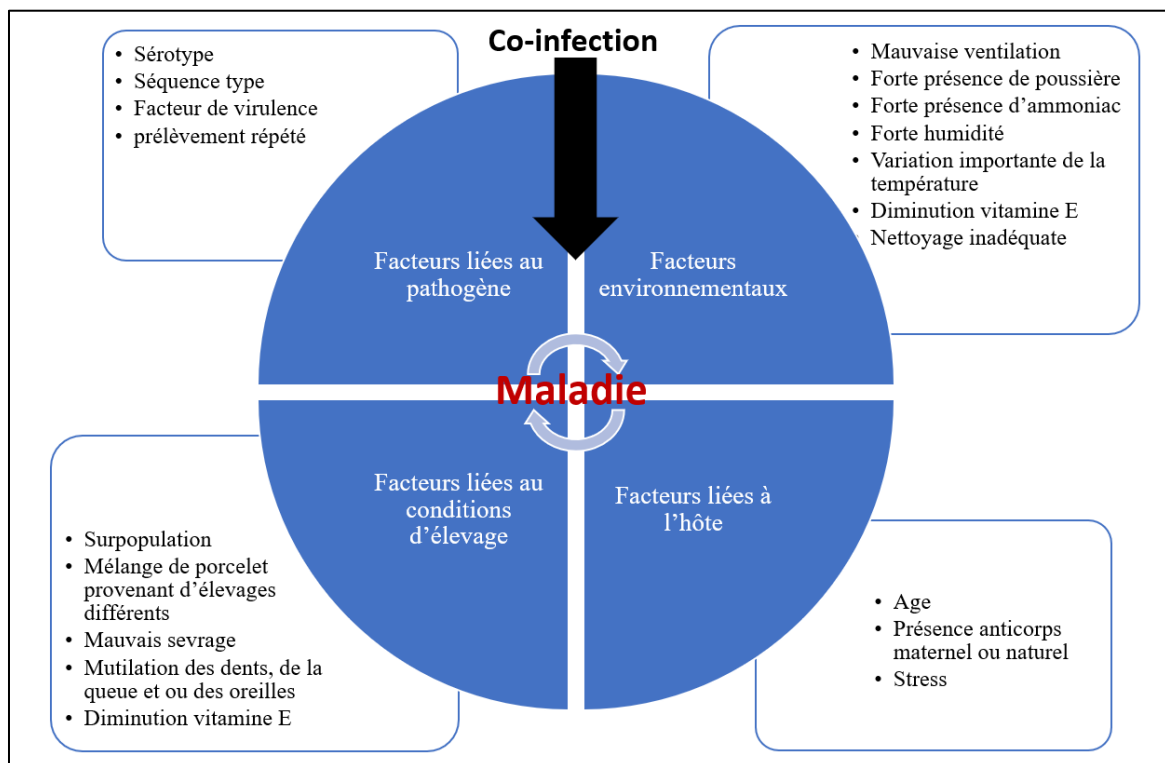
Co-infection

- Sérotype
- Séquence type
- Facteur de virulence
- prélèvement répété

- Mauvaise ventilation
- Forte présence de poussière
- Forte présence d'ammoniac
- Forte humidité
- Variation importante de la température
- Diminution vitamine E
- Nettoyage inadéquate

Facteurs liées au pathogène

Facteurs environnementaux

Maladie

Facteurs liées au conditions d'élevage

Facteurs liées à l'hôte

- Surpopulation
- Mélange de porcelet provenant d'élevages différents
- Mauvais sevrage
- Mutilation des dents, de la queue et ou des oreilles
- Diminution vitamine E

- Age
- Présence anticorps maternel ou naturel
- Stress